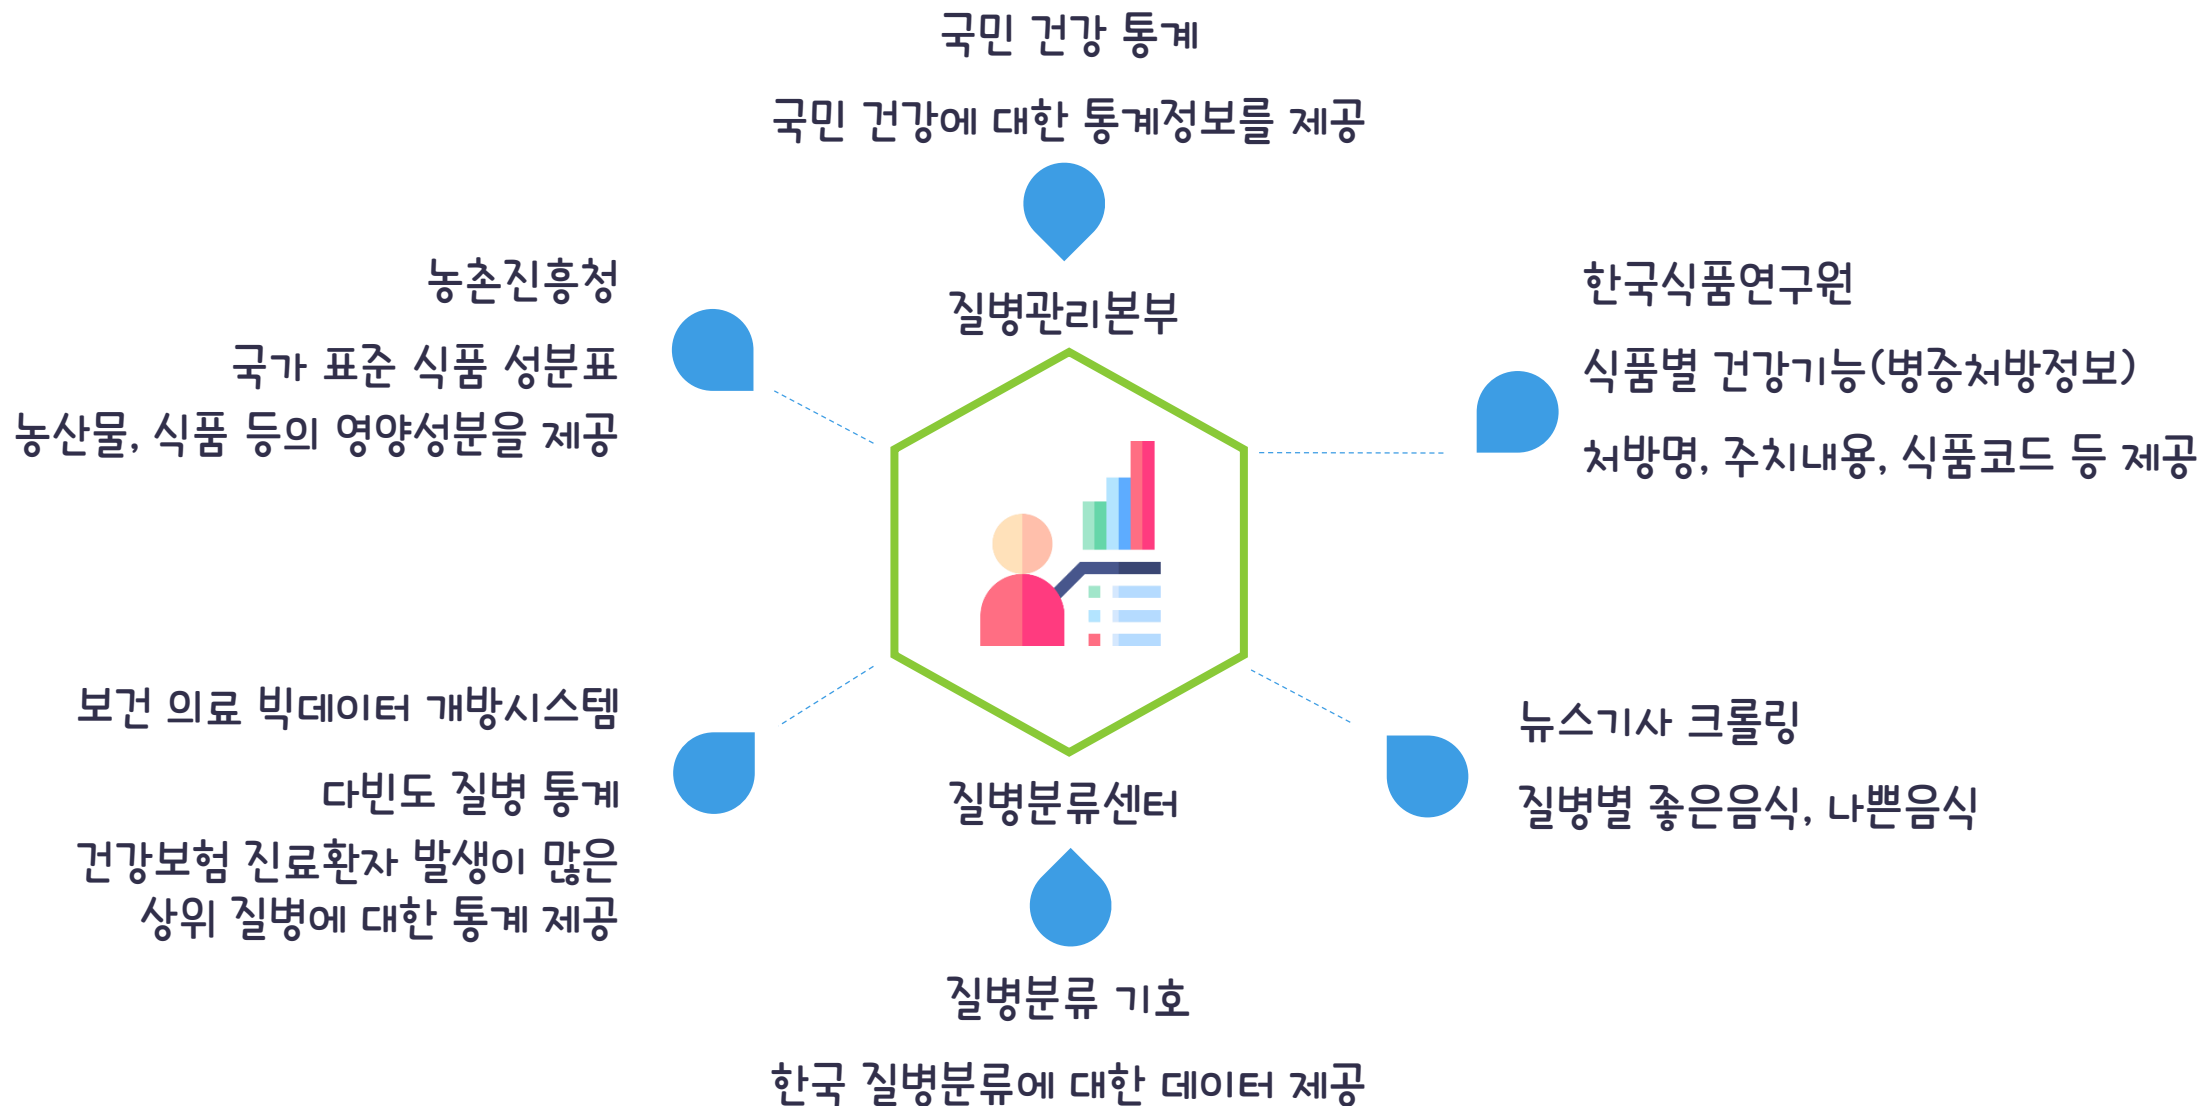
국민 건강 통계

국민 건강에 대한 통계정보를 제공

질병관리본부

농촌진흥청

국가 표준 식품 성분표

농산물, 식품 등의 영양성분을 제공

한국식품연구원

식품별 건강기능(병증처방정보)

처방명, 주치내용, 식품코드 등 제공

보건 의료 빅데이터 개방시스템

다빈도 질병 통계

건강보험 진료환자 발생이 많은 상위 질병에 대한 통계 제공

질병분류센터

뉴스기사 크롤링

질병별 좋은음식, 나쁜음식

질병분류 기호

한국 질병분류에 대한 데이터 제공